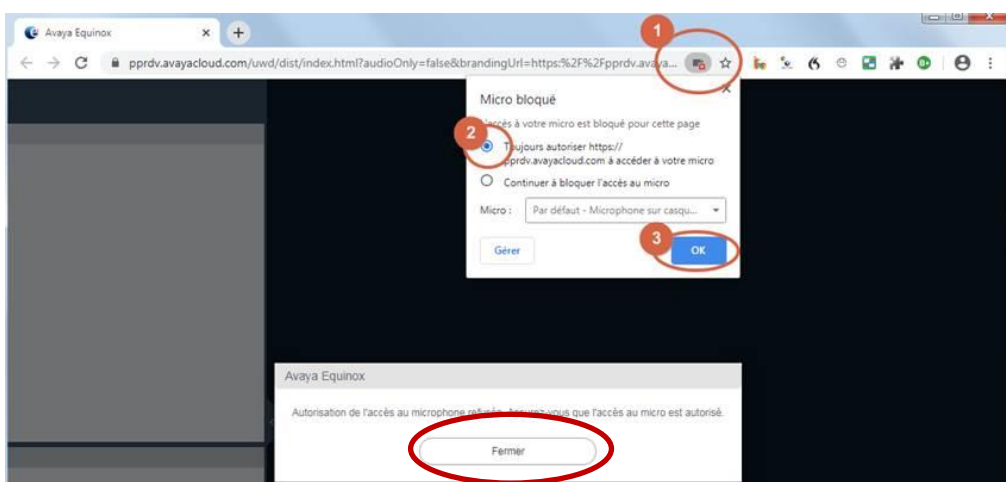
Avaya Equinox

pprdv.avayacloud.com/uwd/dist/index.html?audioOnly=false&brandingUrl=https:%2F%2Fpprdv.avaya...

1

Micro bloqué

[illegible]ccès à votre micro est bloqué pour cette page

2

T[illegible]jours autoriser https://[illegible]pprdv.avayacloud.com à accéder à votre micro

Continuer à bloquer l'accès au micro

Micro : Par défaut - Microphone sur casqu...

Gérer

3

OK

Avaya Equinox

Autorisation de l'accès au microphone refusée. Assurez vous que l'accès au micro est autorisé.

Fermer